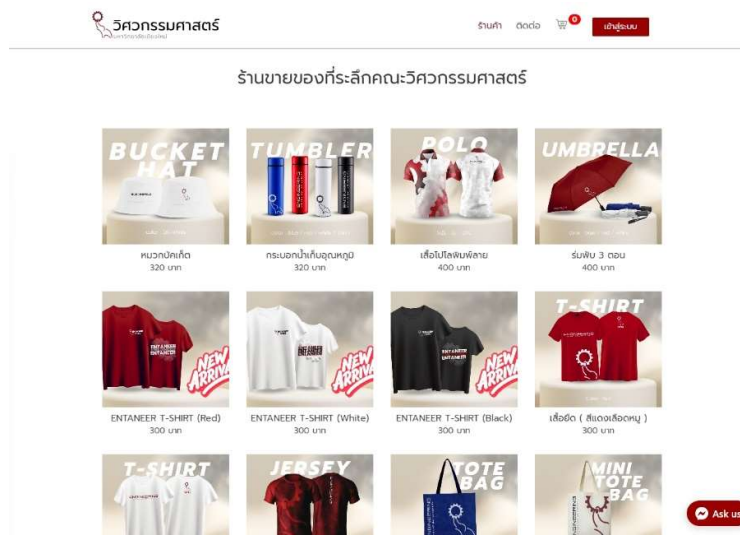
วิศวกรรมศาสตร์

ร้านค้า ติดต่อ 0 เข้าสู่ระบบ

ร้านขายของที่ระลึกคณะวิศวกรรมศาสตร์

BUCKET HAT

หมวกบัคเก็ต
320 บาท

TUMBLER

กระบอกน้ำเก็บอุณหภูมิ
320 บาท

POLO

เสื้อโปโลพิมพ์ลาย
400 บาท

UMBRELLA

ร่มพับ 3 ตอน
400 บาท

NEW ARRIVAL

ENTANEER T-SHIRT (Red)
300 บาท

NEW ARRIVAL

ENTANEER T-SHIRT (White)
300 บาท

NEW ARRIVAL

ENTANEER T-SHIRT (Black)
300 บาท

T-SHIRT

เสื้อยืด ( สีแดงเลือดหมู )
300 บาท

T-SHIRT

JERSEY

TOTE BAG

MINI TOTE BAG

Ask us